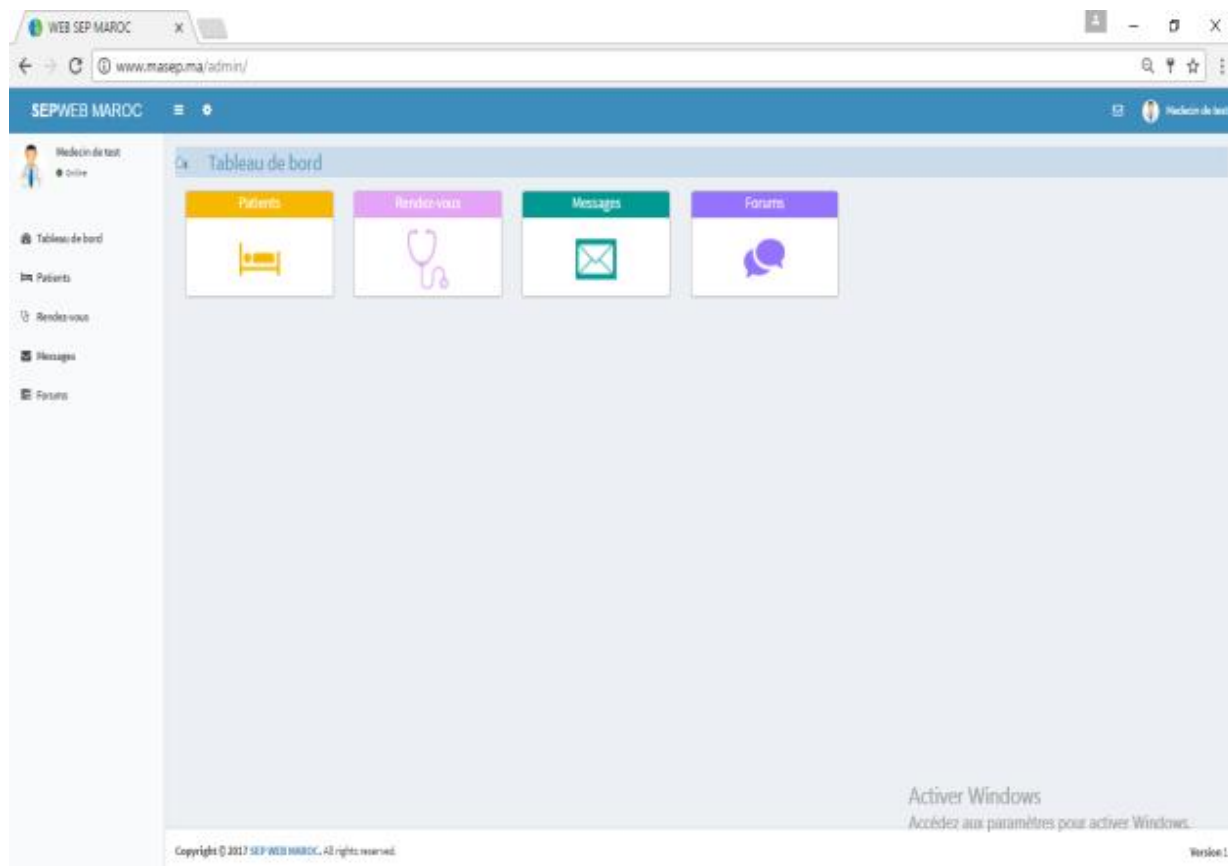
WEB SEP MAROC ×

www.masep.ma/admin/

SEPWEB MAROC

Medecin de test

Medecin de test
● Online

Tableau de bord
Patients
Rendez-vous
Messages
Forums

Tableau de bord

Patients

Rendez-vous

Messages

Forums

Activer Windows
Accédez aux paramètres pour activer Windows.

Copyright © 2017 SEP WEB MAROC. All rights reserved.

Version 1